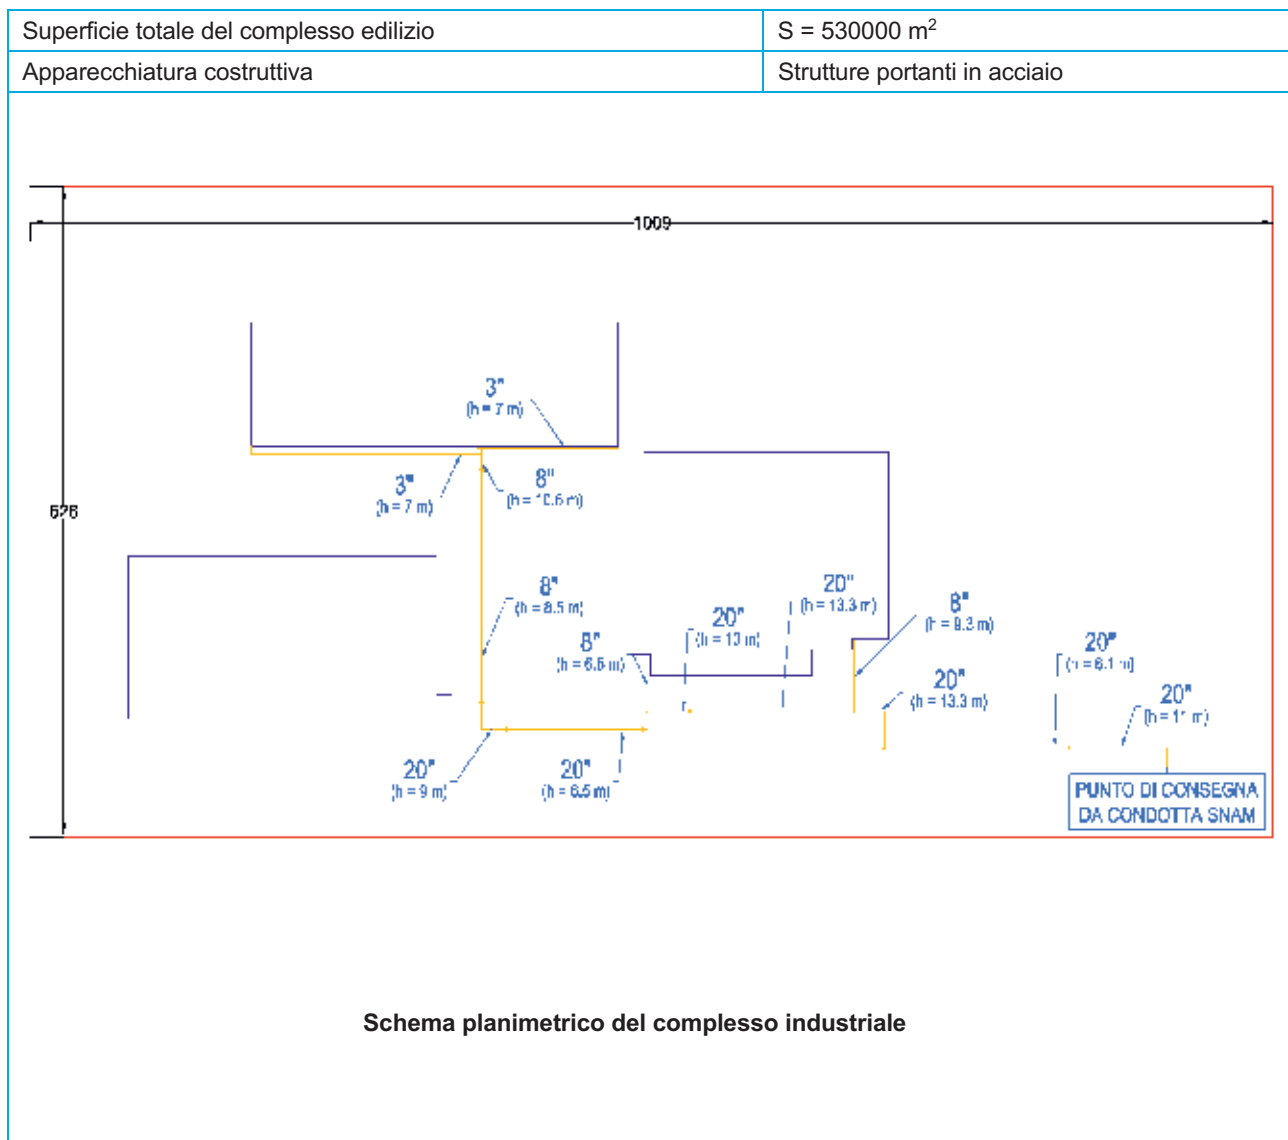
| Superficie totale del complesso edilizio | S = 530000 m$^2$ |
|---|---|
| Apparecchiatura costruttiva | Strutture portanti in acciaio |

1009

676

3"
(h = 7 m)

3"
(h = 7 m)

8"
(h = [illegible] m)

8"
(h = 8.5 m)

8"
(h = 6.6 m)

20"
(h = 13 m)

20"
(h = 13.3 m)

8"
(h = 9.3 m)

20"
(h = 13.3 m)

20"
(h = 6.1 m)

20"
(h = 1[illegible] m)

20"
(h = 9 m)

20"
(h = 6.5 m)

PUNTO DI CONSEGNA
DA CONDOTTA SNAM

Schema planimetrico del complesso industriale